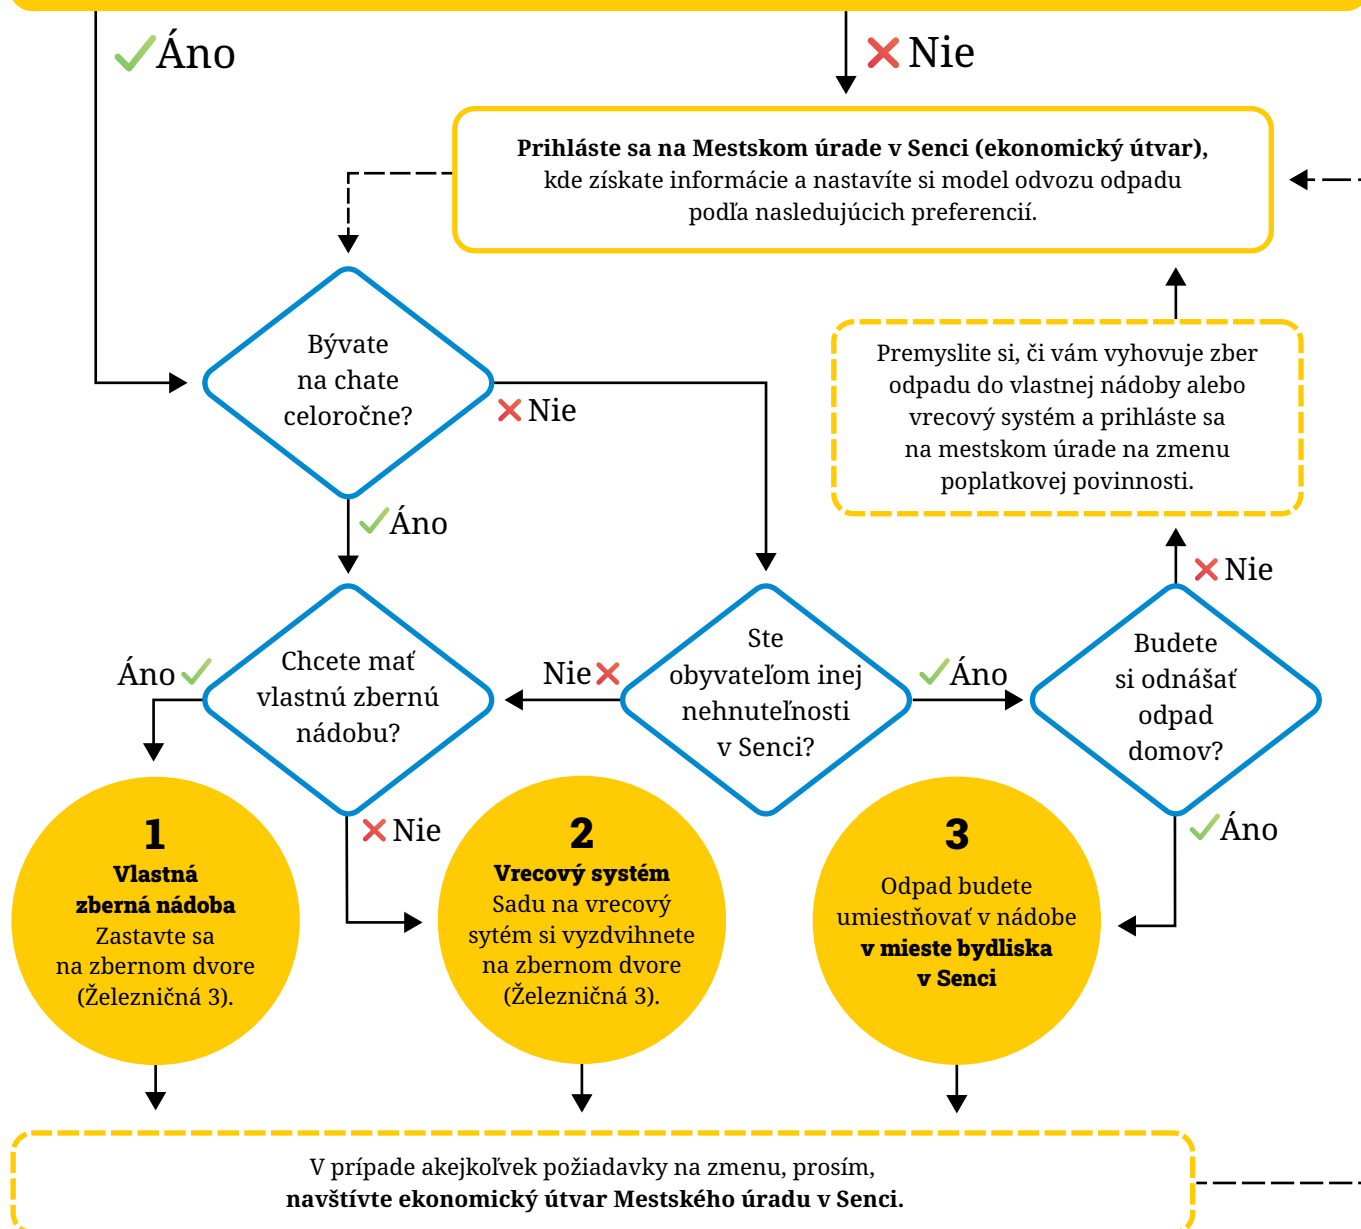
Áno

Nie

**Prihláste sa na Mestskom úrade v Senci (ekonomický útvar),** kde získate informácie a nastavíte si model odvozu odpadu podľa nasledujúcich preferencií.

Bývate na chate celoročne?

Nie

Premyslite si, či vám vyhovuje zber odpadu do vlastnej nádoby alebo vrecový systém a prihláste sa na mestskom úrade na zmenu poplatkovej povinnosti.

Áno

Nie

Áno

Chcete mať vlastnú zbernú nádobu?

Nie

Ste obyvateľom inej nehnuteľnosti v Senci?

Áno

Budete si odnášať odpad domov?

Nie

Áno

**1**
**Vlastná zberná nádoba**
Zastavte sa na zbernom dvore (Železničná 3).

**2**
**Vrecový systém**
Sadu na vrecový sytém si vyzdvihnete na zbernom dvore (Železničná 3).

**3**
Odpad budete umiestňovať v nádobe **v mieste bydliska v Senci**

V prípade akejkoľvek požiadavky na zmenu, prosím, **navštívte ekonomický útvar Mestského úradu v Senci.**